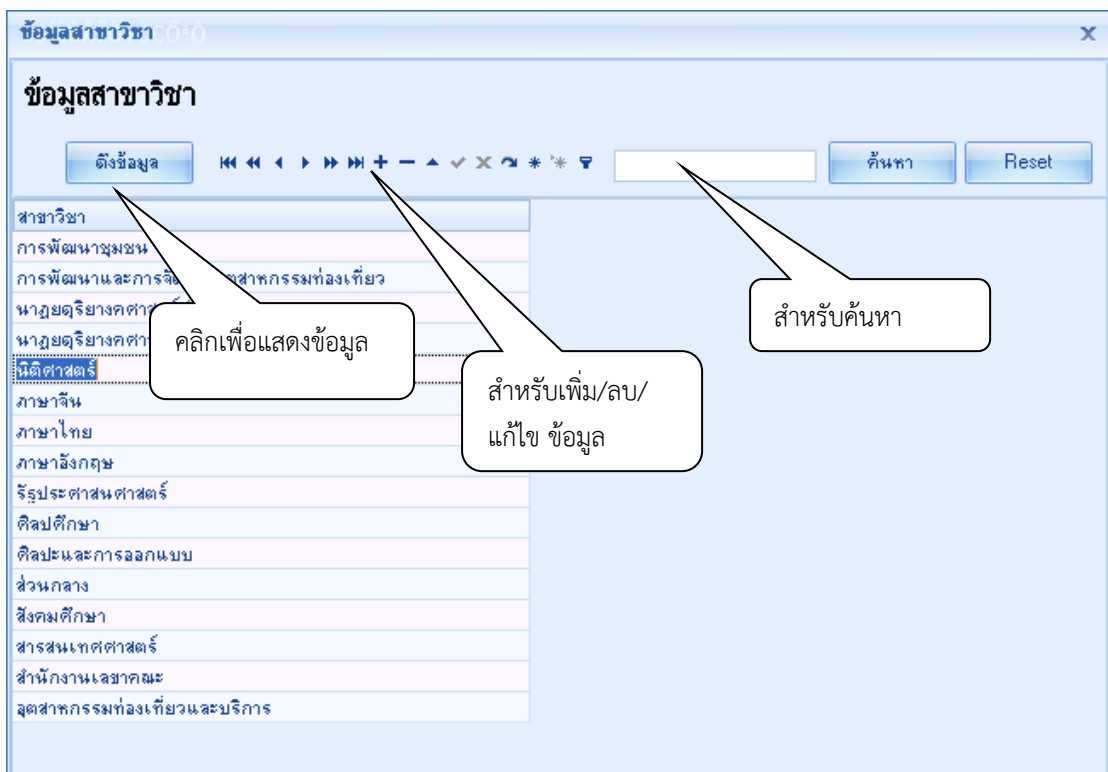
ข้อมูลสาขาวิชา

x

ข้อมูลสาขาวิชา

ดึงข้อมูล

ค้นหา

Reset

| สาขาวิชา |
|---|
| การพัฒนาชุมชน |
| การพัฒนาและการจั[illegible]สาหกรรมท่องเที่ยว |
| นาฏยดุริยางคศา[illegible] |
| นาฏยดุริยางคศา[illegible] |
| นิติศาสตร์ |
| ภาษาจีน |
| ภาษาไทย |
| ภาษาอังกฤษ |
| รัฐประศาสนศาสตร์ |
| ศิลปศึกษา |
| ศิลปะและการออกแบบ |
| ส่วนกลาง |
| สังคมศึกษา |
| สารสนเทศศาสตร์ |
| สำนักงานเลขาคณะ |
| อุตสาหกรรมท่องเที่ยวและบริการ |

คลิกเพื่อแสดงข้อมูล

สำหรับเพิ่ม/ลบ/ แก้ไข ข้อมูล

สำหรับค้นหา